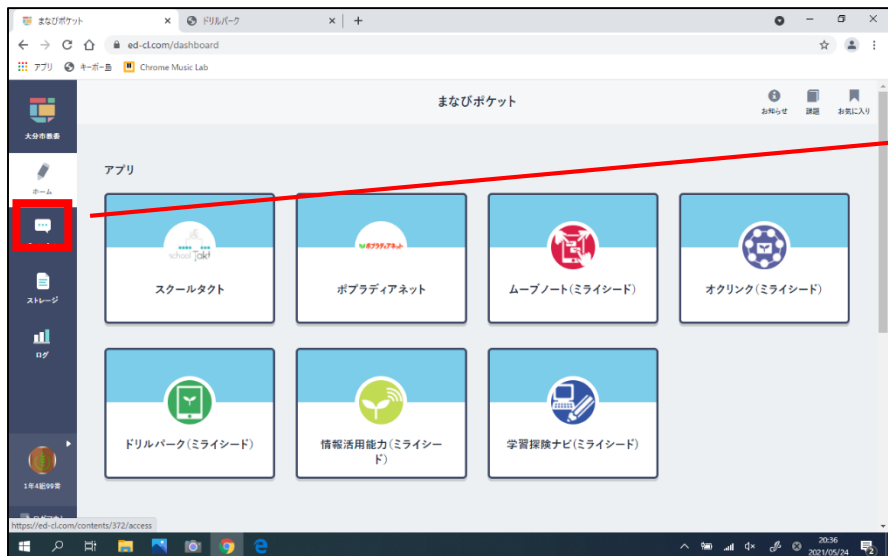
まなびポケット ドリルパーク +

ed-cl.com/dashboard

アプリ キーボー島 Chrome Music Lab

大分市教委

ホーム

ストレージ

ログ

1年4組99番

まなびポケット

お知らせ 課題 お気に入り

アプリ

school Takt

スクールタクト

ポプラディアネット

ポプラディアネット

ムーブノート(ミライシード)

オクリンク(ミライシード)

ドリルパーク(ミライシード)

情報活用能力(ミライシード)

学習探険ナビ(ミライシード)

https://ed-cl.com/contents/372/access

20:36
2021/05/24